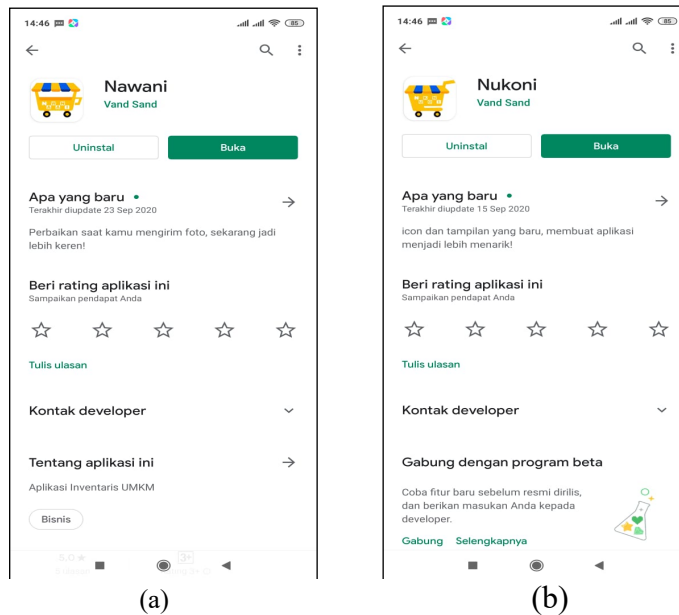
14:46 85

Nawani
Vand Sand

Uninstal
Buka

Apa yang baru •
Terakhir diupdate 23 Sep 2020

Perbaikan saat kamu mengirim foto, sekarang jadi lebih keren!

Beri rating aplikasi ini
Sampaikan pendapat Anda

Tulis ulasan

Kontak developer

Tentang aplikasi ini

Aplikasi Inventaris UMKM

Bisnis

(a)

14:46 85

Nukoni
Vand Sand

Uninstal
Buka

Apa yang baru •
Terakhir diupdate 15 Sep 2020

icon dan tampilan yang baru, membuat aplikasi menjadi lebih menarik!

Beri rating aplikasi ini
Sampaikan pendapat Anda

Tulis ulasan

Kontak developer

Gabung dengan program beta

Coba fitur baru sebelum resmi dirilis, dan berikan masukan Anda kepada developer.

Gabung Selengkapnya

(b)